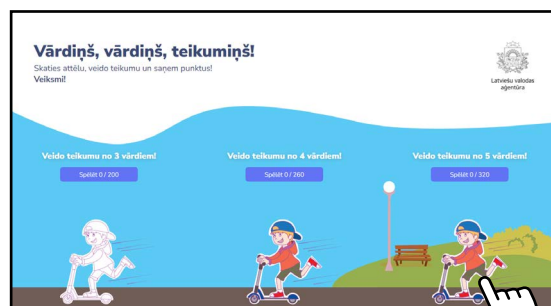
Vārdiņš, vārdiņš, teikumiņš!

Skaties attēlu, veido teikumu un saņem punktus!
Veiksmi!

Latviešu valodas aģentūra

Veido teikumu no 3 vārdiem!
Spēlēt 0 / 200

Veido teikumu no 4 vārdiem!
Spēlēt 0 / 260

Veido teikumu no 5 vārdiem!
Spēlēt 0 / 320